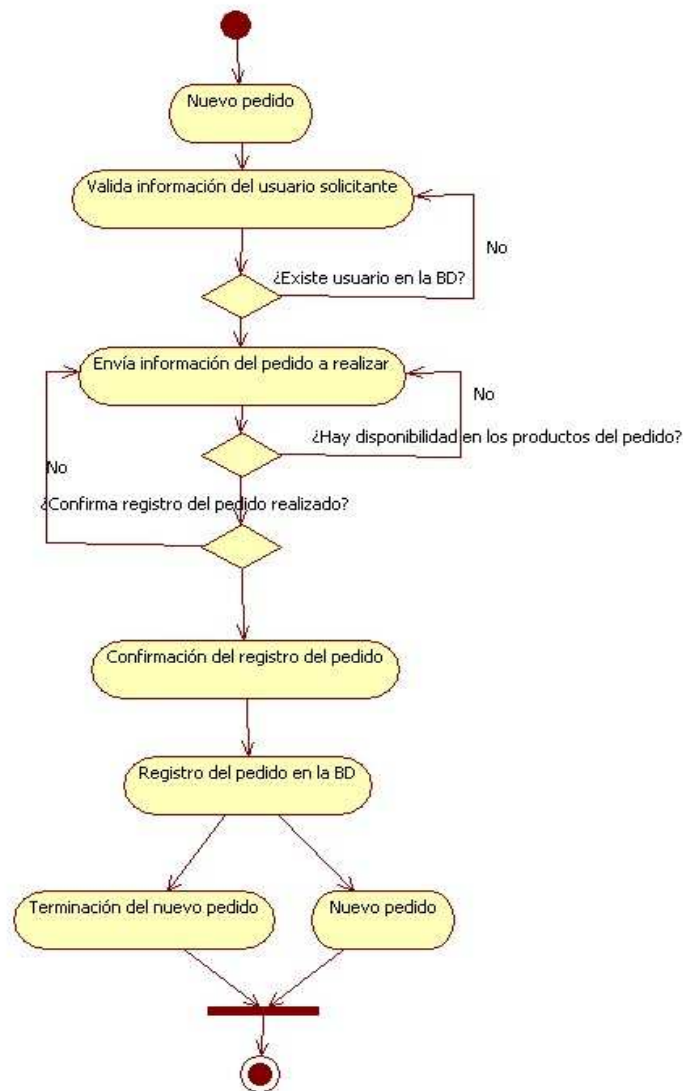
Nuevo pedido

Valida información del usuario solicitante

No

¿Existe usuario en la BD?

Envía información del pedido a realizar

No

¿Hay disponibilidad en los productos del pedido?

No

¿Confirma registro del pedido realizado?

Confirmación del registro del pedido

Registro del pedido en la BD

Terminación del nuevo pedido

Nuevo pedido